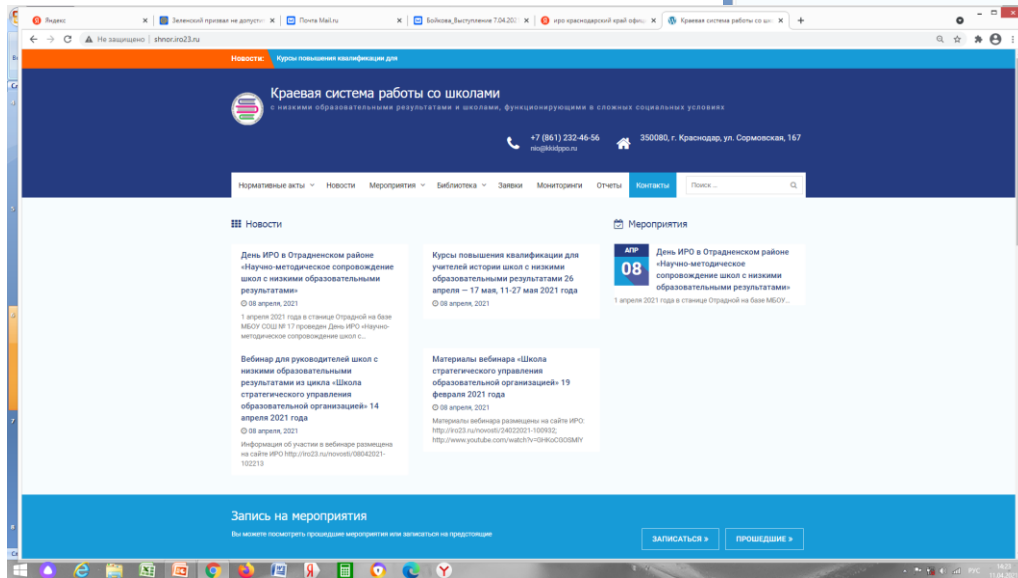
Яндекс | Зеленский призвал не допуст... | Почта Mail.ru | Бойкова_Выступление 7.04.202... | иро краснодарский край офиц... | Краевая система работы со ш...

Не защищено | shnor.iro23.ru

Новости: Курсы повышения квалификации для

Краевая система работы со школами
с низкими образовательными результатами и школами, функционирующими в сложных социальных условиях

+7 (861) 232-46-56
nio@kkidppo.ru

350080, г. Краснодар, ул. Сормовская, 167

Нормативные акты | Новости | Мероприятия | Библиотека | Заявки | Мониторинги | Отчеты | Контакты | Поиск ...

Новости

День ИРО в Отрадненском районе «Научно-методическое сопровождение школ с низкими образовательными результатами»
08 апреля, 2021
1 апреля 2021 года в станице Отрадной на базе МБОУ СОШ № 17 проведен День ИРО «Научно-методическое сопровождение школ с...

Курсы повышения квалификации для учителей истории школ с низкими образовательными результатами 26 апреля — 17 мая, 11-27 мая 2021 года
08 апреля, 2021

Вебинар для руководителей школ с низкими образовательными результатами из цикла «Школа стратегического управления образовательной организацией» 14 апреля 2021 года
08 апреля, 2021
Информация об участии в вебинаре размещена на сайте ИРО http://iro23.ru/novosti/08042021-102213

Материалы вебинара «Школа стратегического управления образовательной организацией» 19 февраля 2021 года
08 апреля, 2021
Материалы вебинара размещены на сайте ИРО: http://iro23.ru/novosti/24022021-100932; http://www.youtube.com/watch?v=GHKoCOOSMIY

Мероприятия

АПР
08
День ИРО в Отрадненском районе «Научно-методическое сопровождение школ с низкими образовательными результатами»
1 апреля 2021 года в станице Отрадной на базе МБОУ...

Запись на мероприятия
Вы можете посмотреть прошедшие мероприятия или записаться на предстоящие

ЗАПИСАТЬСЯ »
ПРОШЕДШИЕ »

РУС